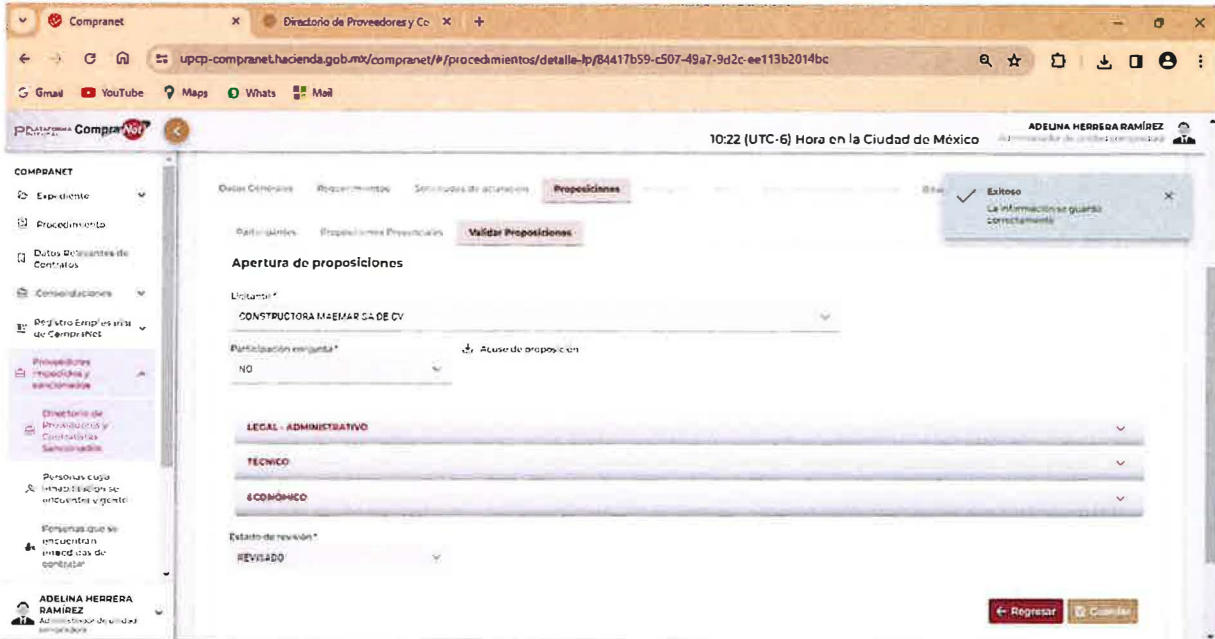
Compranet | Directorio de Proveedores y Co

upcp-compranet.hacienda.gob.mx/compranet/#/procedimientos/detalle-lp/84417b59-c507-49a7-9d2c-ee113b2014bc

Gmail YouTube Maps Whats Mail

PLATAFORMA CompraNet

10:22 (UTC-6) Hora en la Ciudad de México

ADELINA HERRERA RAMÍREZ
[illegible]

COMPRANET
Expediente
Procedimiento
Datos Relevantes de Contratos
Consolidaciones
Registro Empresarial de CompraNet
Proveedores impedidos y sancionados
Directorio de Proveedores y Contratistas Sancionados
Personas cuya inhabilitación se encuentra vigente
Personas que se encuentran impedidas de contratar

ADELINA HERRERA RAMÍREZ
Administrador de unidad compradora

Datos Generales | Requerimientos | Solicitudes de aclaración | Proposiciones | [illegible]

Exitoso
La información se guardó correctamente

Participantes | Proposiciones Presenciales | Validar Proposiciones

Apertura de proposiciones

Licitante *
CONSTRUCTORA MAEMAR SA DE CV

Participación conjunta *
NO

Acuse de proposición

LEGAL - ADMINISTRATIVO
TECNICO
ECONÓMICO

Estado de revisión *
REVISADO

Regresar | Guardar